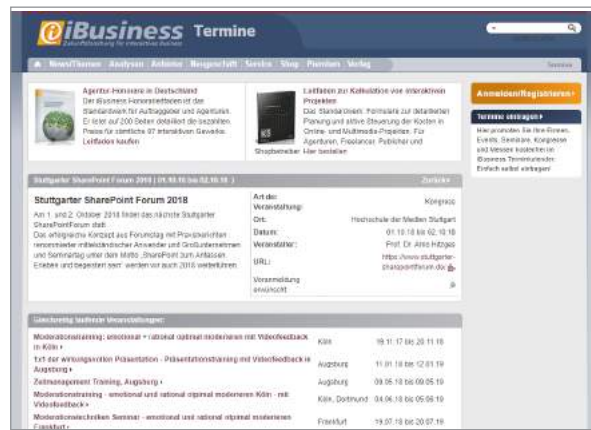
@iBusiness Termine
Zukunftsforschung für interaktives Business

News/Themen Analysen Anbieter Ratgeber Service Shop Premium Verlag

Agentur-Honorare in Deutschland
Der iBusiness Honorarleitfaden ist der Standardwerk für Auftraggeber und Agenturen. Er listet auf 200 Seiten detailliert die bezahlten Preise für sämtliche 97 interaktiven Gewerke. Leitfaden kaufen

Leitfaden zur Kalkulation von interaktiven Projekten
Das Standardwerk: Formulare zur detaillierten Planung und aktive Steuerung der Kosten in Online- und Multimedia-Projekten. Für Agenturen, Freelancer, Publisher und Shopbetreiber. Hier bestellen

Anmelden/Registrieren

Termine eintragen
Hier promoten Sie Ihre Events, Seminare, Kongresse und Messen kostenlos im iBusiness Terminkalender. Einfach selbst eintragen!

Stuttgarter SharePoint Forum 2018 (01.10.18 bis 02.10.18) Zurück

Stuttgarter SharePoint Forum 2018
Am 1. und 2. Oktober 2018 findet das nächste Stuttgarter SharePointForum statt.
Das erfolgreiche Konzept aus Forumstag mit Praxisberichten renommierter mittelständischer Anwender und Großunternehmen und Seminartag unter dem Motto „SharePoint zum Anfassen, Erleben und begeistert sein" werden wir auch 2018 weiterführen.

| | |
|---|---|
| Art der Veranstaltung: | Kongress |
| Ort: | Hochschule der Medien Stuttgart |
| Datum: | 01.10.18 bis 02.10.18 |
| Veranstalter: | Prof. Dr. Arno Hitzges |
| URL: | https://www.stuttgarter-sharepointforum.de/ |
| Voranmeldung erwünscht | |

Gleichzeitig laufende Veranstaltungen:

| | | |
|---|---|---|
| Moderationstraining: emotional + rational optimal moderieren mit Videofeedback in Köln | Köln | 19.11.17 bis 20.11.18 |
| 1x1 der wirkungsvollen Präsentation - Präsentationstraining mit Videofeedback in Augsburg | Augsburg | 11.01.18 bis 12.01.19 |
| Zeitmanagement Training, Augsburg | Augsburg | 09.05.18 bis 09.05.19 |
| Moderationstraining - emotional und rational optimal moderieren Köln - mit Videofeedback | Köln, Dortmund | 04.06.18 bis 05.06.19 |
| Moderationstechniken Seminar - emotional und rational optimal moderieren Frankfurt | Frankfurt | 19.07.18 bis 20.07.19 |